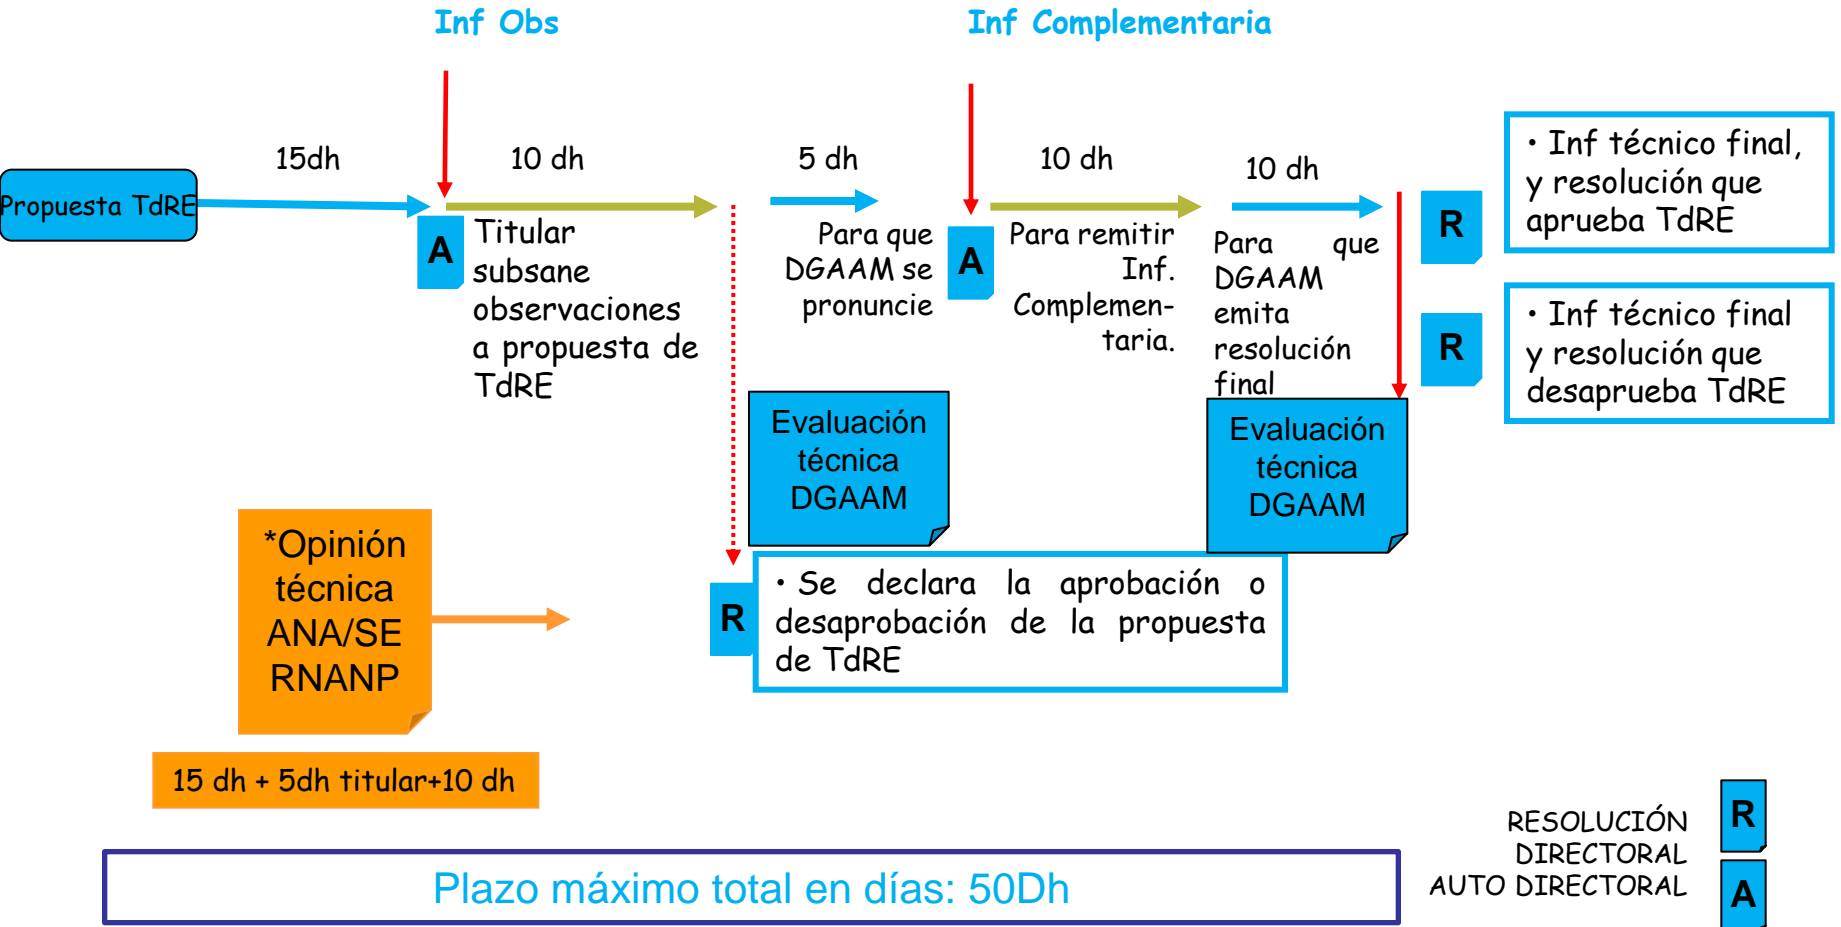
Inf Obs

Inf Complementaria

Propuesta TdRE

15dh

A

10 dh

Titular subsane observaciones a propuesta de TdRE

5 dh

Para que DGAAM se pronuncie

A

10 dh

Para remitir Inf. Complementaria.

10 dh

Para que DGAAM emita resolución final

R

• Inf técnico final, y resolución que aprueba TdRE

R

• Inf técnico final y resolución que desaprueba TdRE

Evaluación técnica DGAAM

Evaluación técnica DGAAM

*Opinión técnica ANA/SE RNANP

R

• Se declara la aprobación o desaprobación de la propuesta de TdRE

15 dh + 5dh titular+10 dh

RESOLUCIÓN DIRECTORAL

R

AUTO DIRECTORAL

A

Plazo máximo total en días: 50Dh